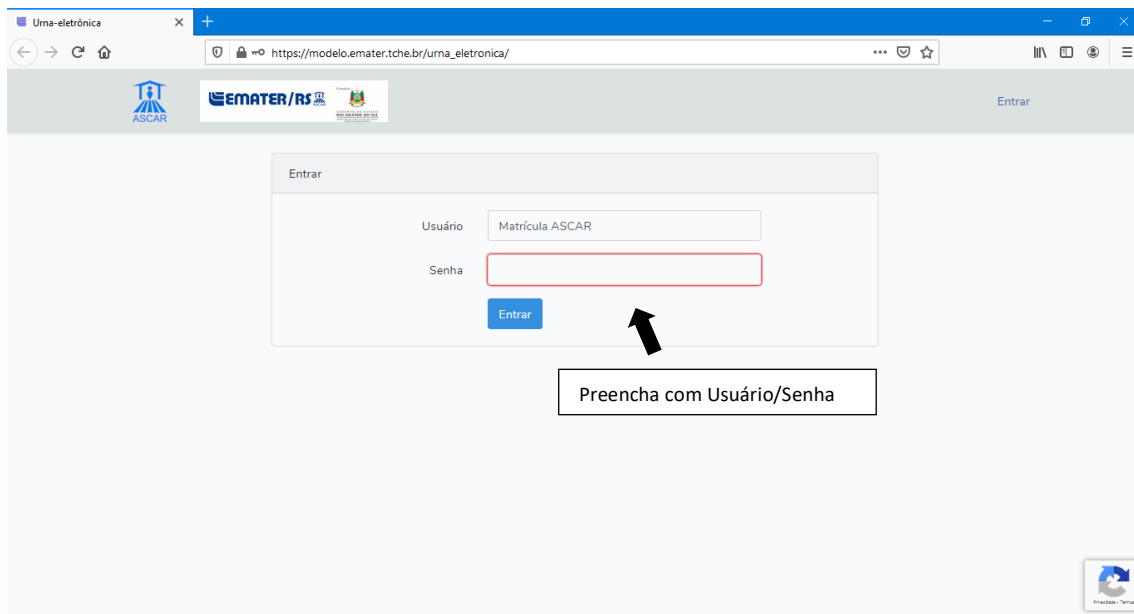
Urna-eletrônica

https://modelo.emater.tche.br/urna_eletronica/

ASCAR

EMATER/RS

RIO GRANDE DO SUL

Entrar

Entrar

Usuário Matrícula ASCAR

Senha

Entrar

Preencha com Usuário/Senha

Privacidade - Termos